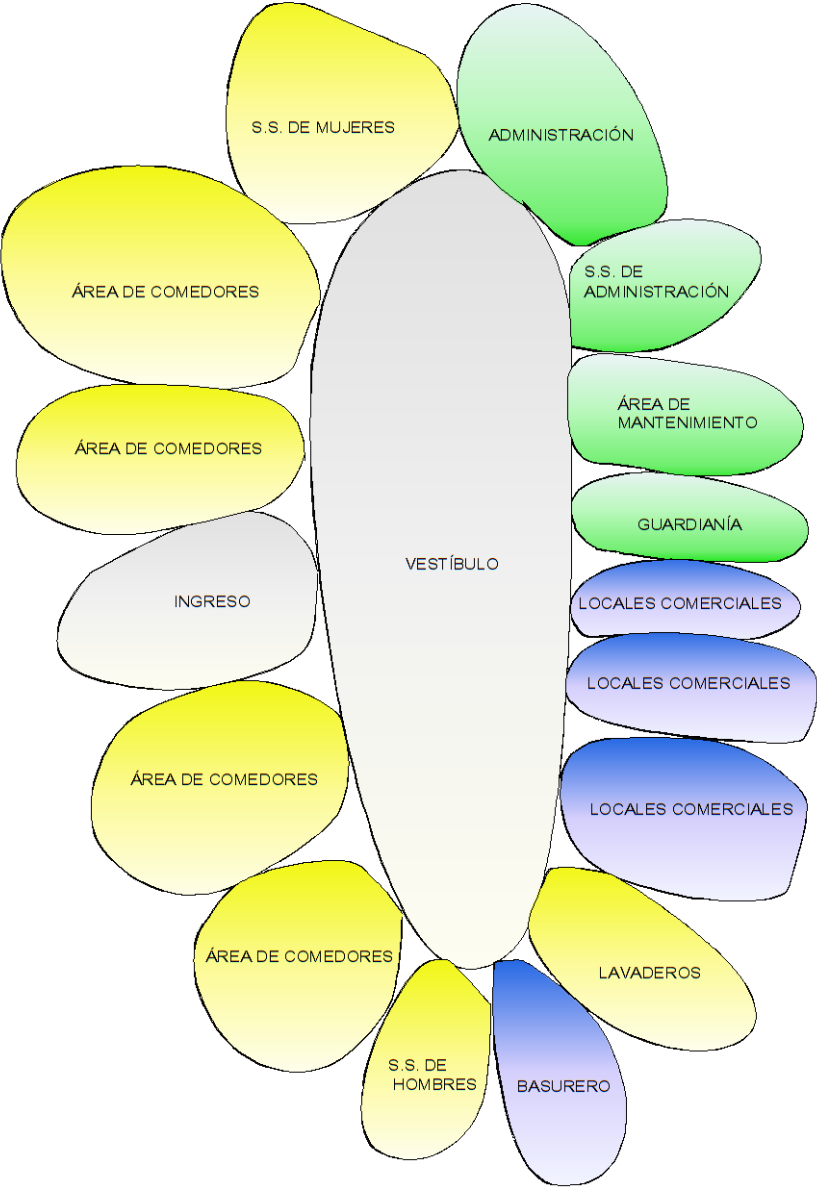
S.S. DE MUJERES

ADMINISTRACIÓN

ÁREA DE COMEDORES

S.S. DE ADMINISTRACIÓN

ÁREA DE MANTENIMIENTO

ÁREA DE COMEDORES

GUARDIANÍA

VESTÍBULO

INGRESO

LOCALES COMERCIALES

LOCALES COMERCIALES

ÁREA DE COMEDORES

LOCALES COMERCIALES

ÁREA DE COMEDORES

LAVADEROS

S.S. DE HOMBRES

BASURERO